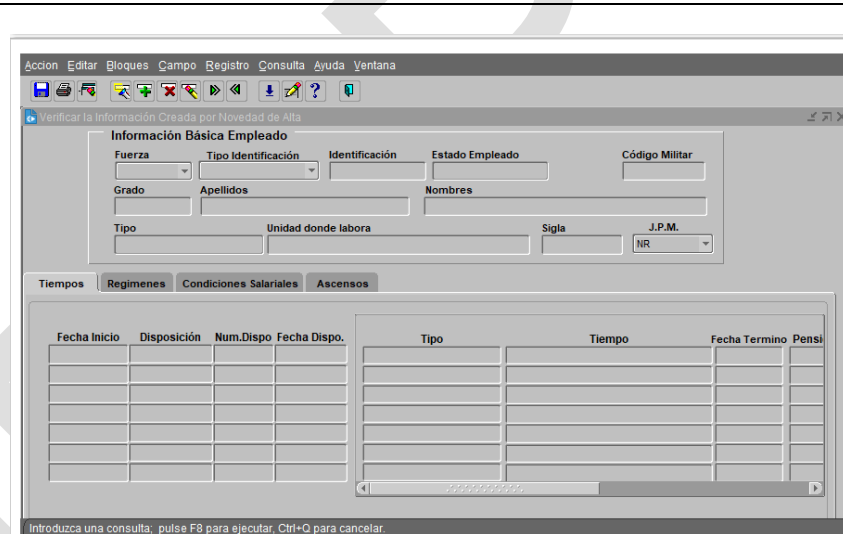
Accion Editar Bloques Campo Registro Consulta Ayuda Ventana

Verificar la Información Creada por Novedad de Alta

Información Básica Empleado

Fuerza
Tipo Identificación
Identificación
Estado Empleado
Código Militar
Grado
Apellidos
Nombres
Tipo
Unidad donde labora
Sigla
J.P.M.
NR

Tiempos
Regimenes
Condiciones Salariales
Ascensos

| Fecha Inicio | Disposición | Num.Dispo | Fecha Dispo. |
|---|---|---|---|
| | | | |
| | | | |
| | | | |
| | | | |
| | | | |
| | | | |
| | | | |

| Tipo | Tiempo | Fecha Termino | Pensi |
|---|---|---|---|
| | | | |
| | | | |
| | | | |
| | | | |
| | | | |
| | | | |
| | | | |

Introduzca una consulta; pulse F8 para ejecutar, Ctrl+Q para cancelar.